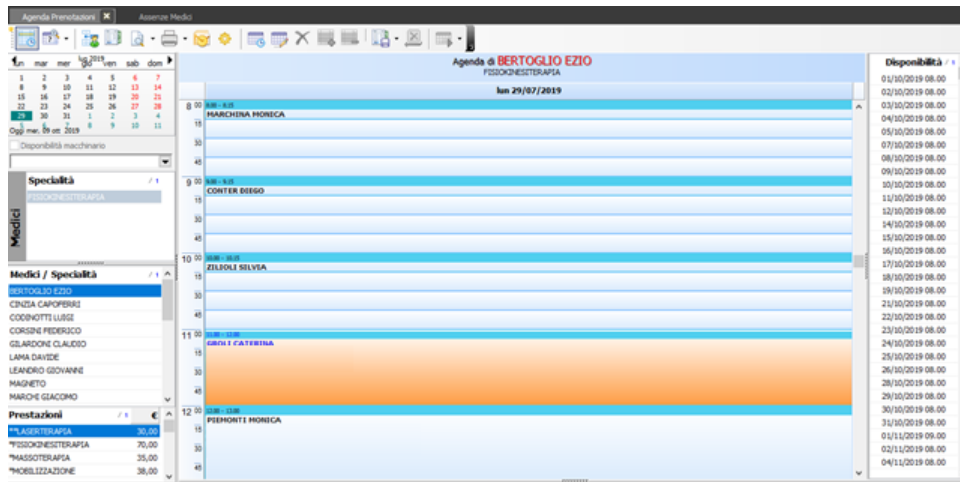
Agenda Prenotazioni
Assenze Medici

lun mar mer gio ven sab dom
lug 2019
1 2 3 4 5 6 7
8 9 10 11 12 13 14
15 16 17 18 19 20 21
22 23 24 25 26 27 28
29 30 31 1 2 3 4
5 6 7 8 9 10 11
Oggi: mer. 09 ott 2019

Disponibilità macchinario

Medici
Specialità / 1
FISIOKINESITERAPIA

Medici / Specialità / 1
BERTOGLIO EZIO
CINZIA CAPOFERRI
CODINOTTI LUIGI
CORSINI FEDERICO
GILARDONI CLAUDIO
LAMA DAVIDE
LEANDRO GIOVANNI
MAGNETO
MARCHI GIACOMO

Prestazioni / 1 €
**LASERTERAPIA 30,00
*FISIOKINESITERAPIA 70,00
*MASSOTERAPIA 35,00
*MOBILIZZAZIONE 38,00

Agenda di BERTOGLIO EZIO
FISIOKINESITERAPIA
lun 29/07/2019

8 00 8.00 - 8.15
MARCHINA MONICA
15
30
45
9 00 9.00 - 9.15
CONTER DIEGO
15
30
45
10 00 10.00 - 10.15
ZILIOLI SILVIA
15
30
45
11 00 11.00 - 12.00
GROLI CATERINA
15
30
45
12 00 12.00 - 13.00
PIEMONTI MONICA
15
30
45

Disponibilità / 1
01/10/2019 08.00
02/10/2019 08.00
03/10/2019 08.00
04/10/2019 08.00
05/10/2019 08.00
07/10/2019 08.00
08/10/2019 08.00
09/10/2019 08.00
10/10/2019 08.00
11/10/2019 08.00
12/10/2019 08.00
14/10/2019 08.00
15/10/2019 08.00
16/10/2019 08.00
17/10/2019 08.00
18/10/2019 08.00
19/10/2019 08.00
21/10/2019 08.00
22/10/2019 08.00
23/10/2019 08.00
24/10/2019 08.00
25/10/2019 08.00
26/10/2019 08.00
28/10/2019 08.00
29/10/2019 08.00
30/10/2019 08.00
31/10/2019 08.00
01/11/2019 09.00
02/11/2019 08.00
04/11/2019 08.00